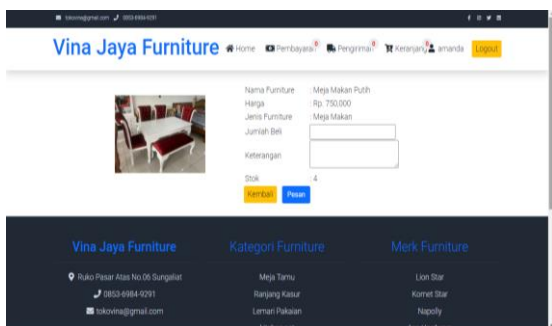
tokovina@gmail.com 0853-6984-9291

Vina Jaya Furniture
Home
Pembayaran 0
Pengiriman 0
Keranjang 0
amanda
Logout

| Nama Furniture | : Meja Makan Putih |
|---|---|
| Harga | : Rp. 750,000 |
| Jenis Furniture | : Meja Makan |
| Jumlah Beli | |
| Keterangan | |
| Stok | : 4 |

Kembali
Pesan

Vina Jaya Furniture
Ruko Pasar Atas No.06 Sungailiat
0853-6984-9291
tokovina@gmail.com

Kategori Furniture
Meja Tamu
Ranjang Kasur
Lemari Pakaian
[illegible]

Merk Furniture
Lion Star
Komet Star
Napolly
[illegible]